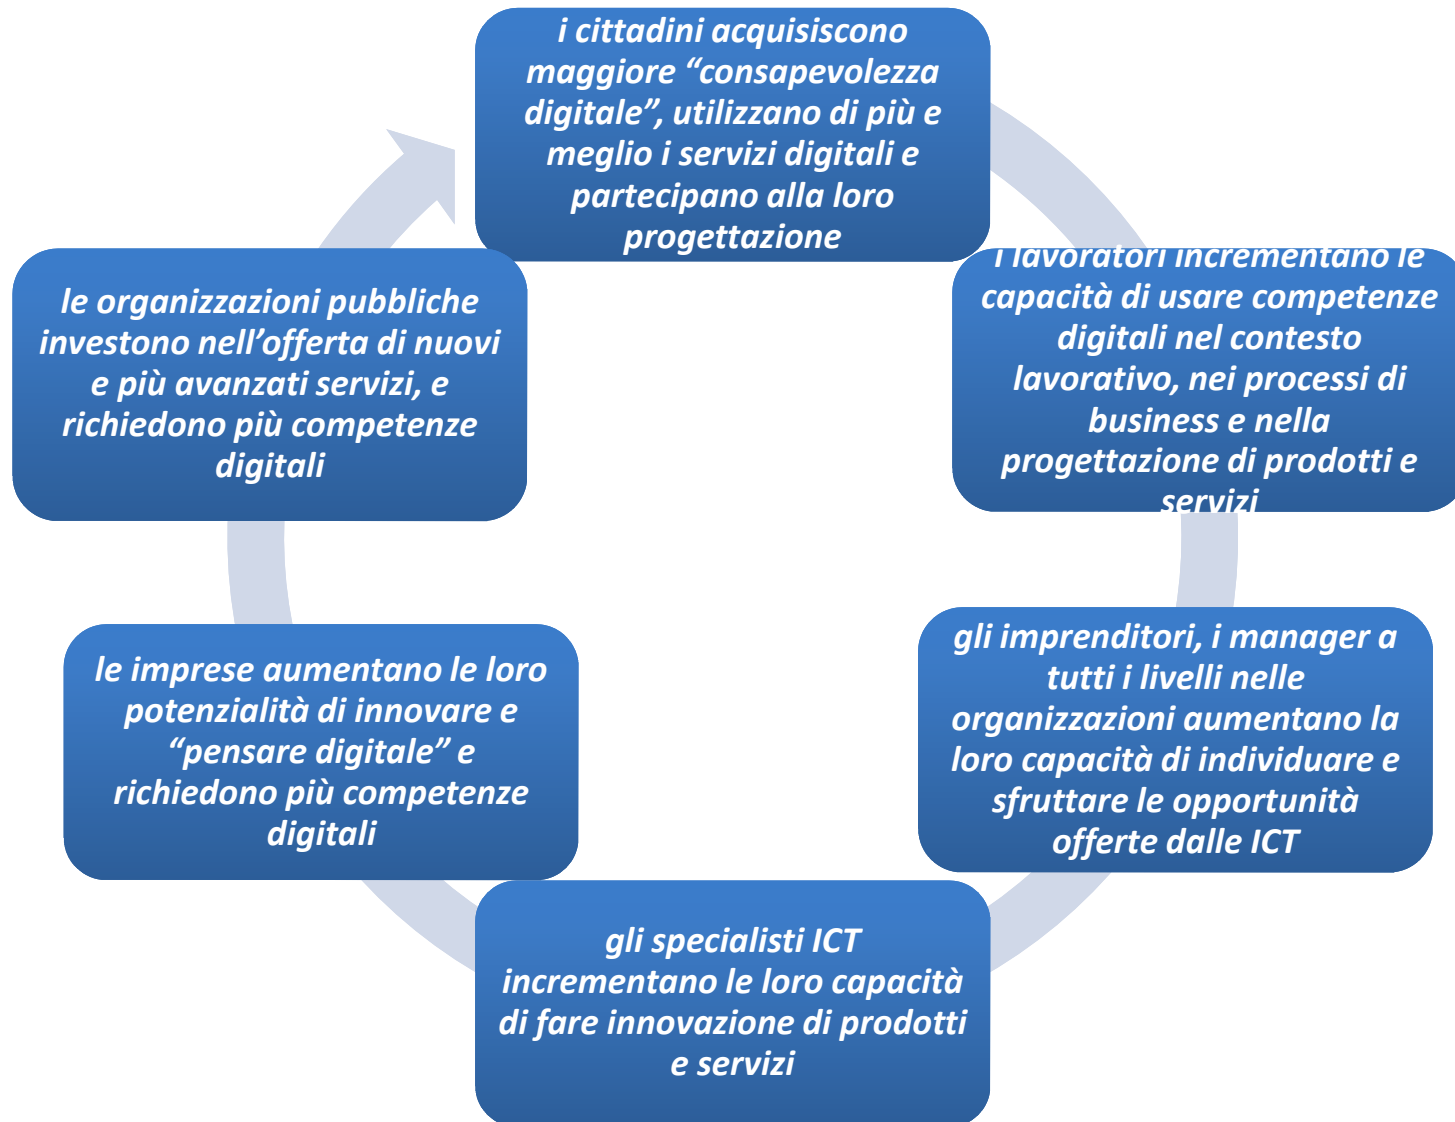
i cittadini acquisiscono maggiore “consapevolezza digitale”, utilizzano di più e meglio i servizi digitali e partecipano alla loro progettazione

i lavoratori incrementano le capacità di usare competenze digitali nel contesto lavorativo, nei processi di business e nella progettazione di prodotti e servizi

gli imprenditori, i manager a tutti i livelli nelle organizzazioni aumentano la loro capacità di individuare e sfruttare le opportunità offerte dalle ICT

gli specialisti ICT incrementano le loro capacità di fare innovazione di prodotti e servizi

le imprese aumentano le loro potenzialità di innovare e “pensare digitale” e richiedono più competenze digitali

le organizzazioni pubbliche investono nell’offerta di nuovi e più avanzati servizi, e richiedono più competenze digitali